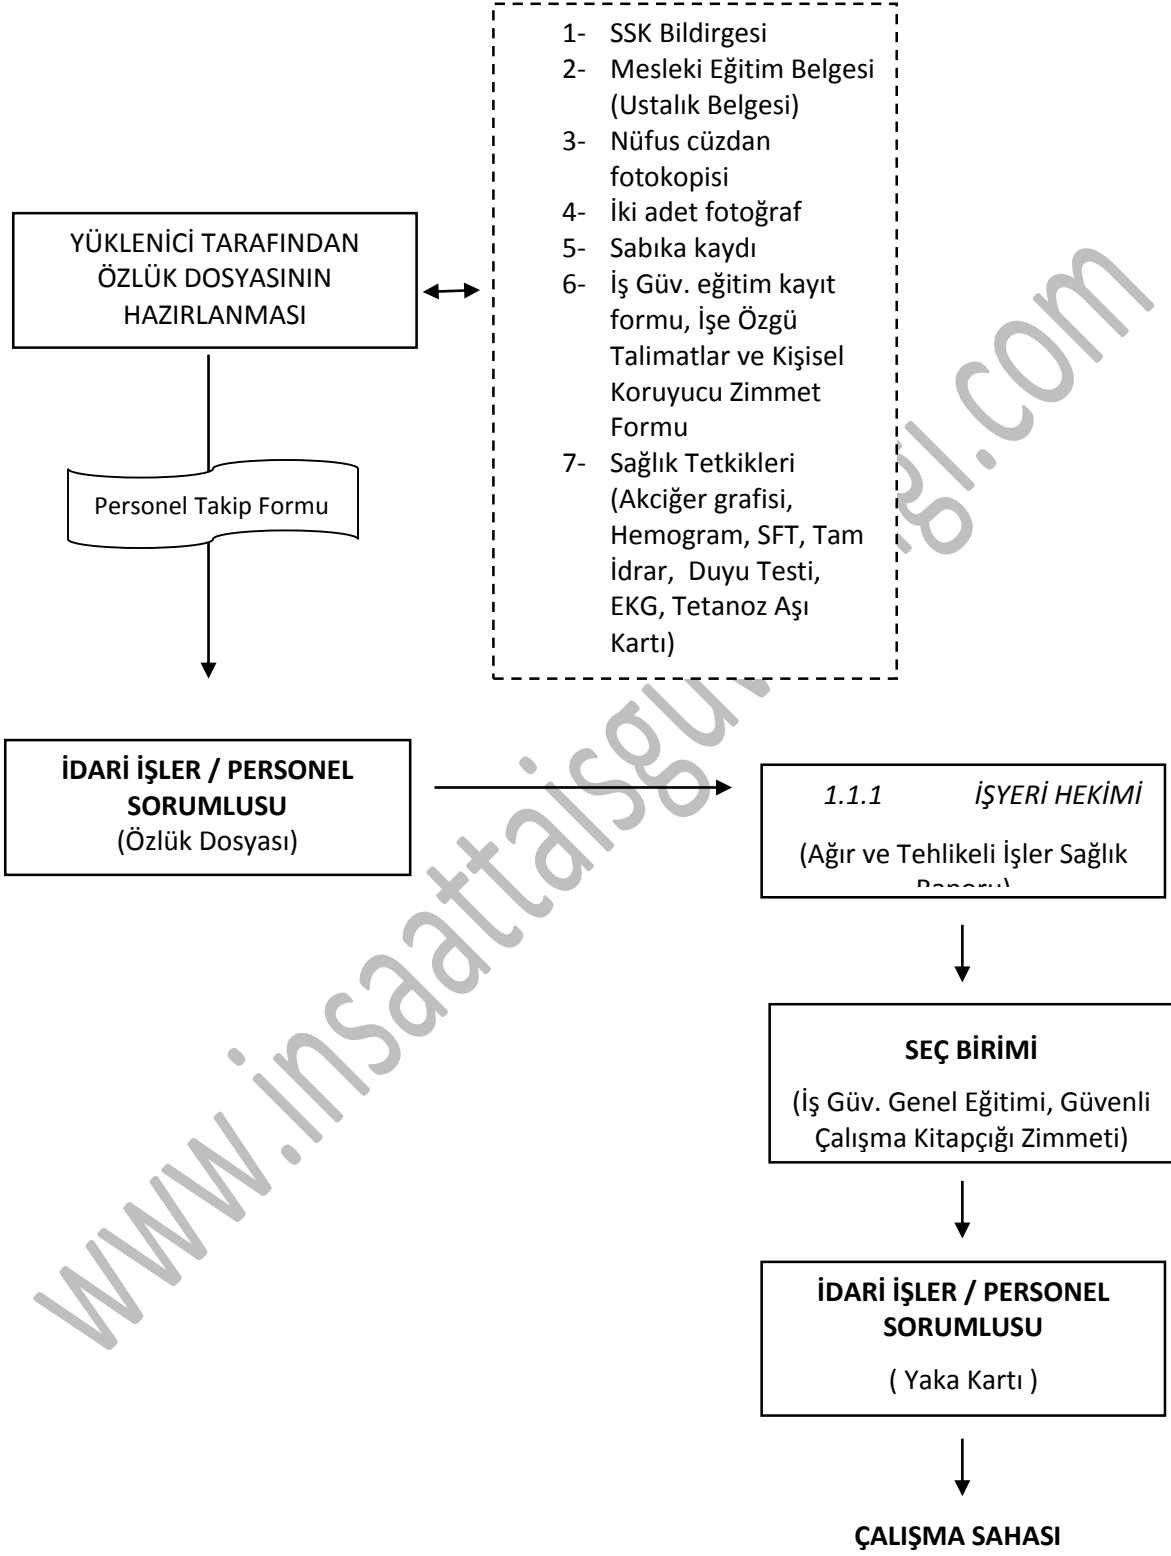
1- SSK Bildirgesi
2- Mesleki Eğitim Belgesi (Ustalık Belgesi)
3- Nüfus cüzdan fotokopisi
4- İki adet fotoğraf
5- Sabıka kaydı
6- İş Güv. eğitim kayıt formu, İşe Özgü Talimatlar ve Kişisel Koruyucu Zimmet Formu
7- Sağlık Tetkikleri (Akciğer grafisi, Hemogram, SFT, Tam İdrar, Duyu Testi, EKG, Tetanoz Aşı Kartı)

YÜKLENİCİ TARAFINDAN ÖZLÜK DOSYASININ HAZIRLANMASI

Personel Takip Formu

**İDARİ İŞLER / PERSONEL SORUMLUSU**
(Özlük Dosyası)

*1.1.1 İŞYERİ HEKİMİ*
(Ağır ve Tehlikeli İşler Sağlık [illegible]

**SEÇ BİRİMİ**
(İş Güv. Genel Eğitimi, Güvenli Çalışma Kitapçığı Zimmeti)

**İDARİ İŞLER / PERSONEL SORUMLUSU**
( Yaka Kartı )

**ÇALIŞMA SAHASI**

www.insaattaisguvenligi.com